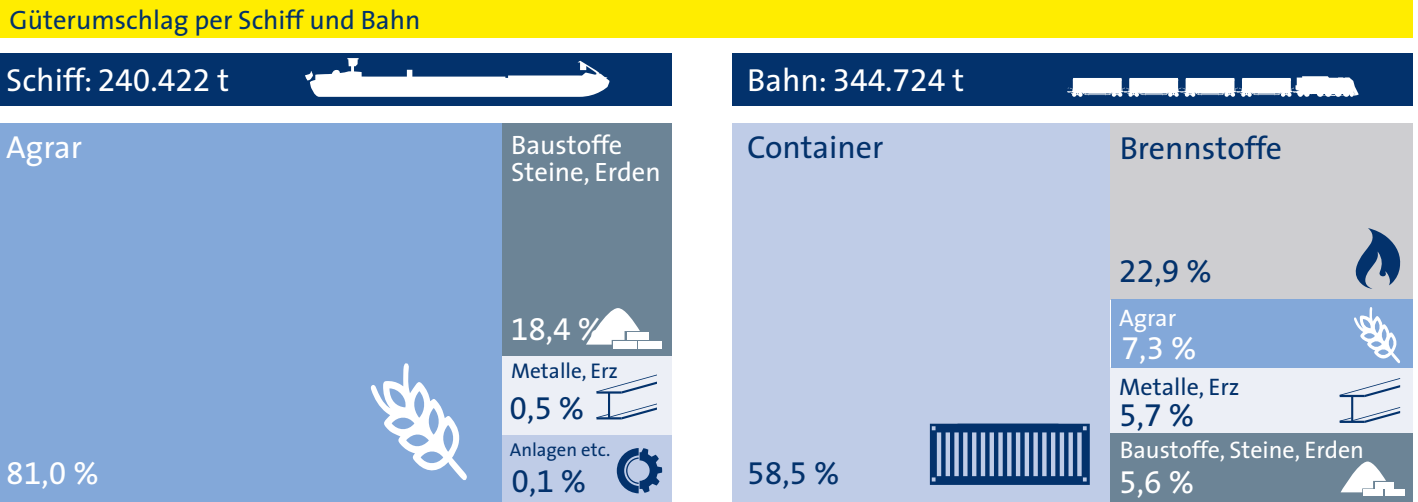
Güterumschlag per Schiff und Bahn

Schiff: 240.422 t

Agrar

81,0 %

Baustoffe Steine, Erden

18,4 %

Metalle, Erz

0,5 %

Anlagen etc.

0,1 %

Bahn: 344.724 t

Container

58,5 %

Brennstoffe

22,9 %

Agrar

7,3 %

Metalle, Erz

5,7 %

Baustoffe, Steine, Erden

5,6 %